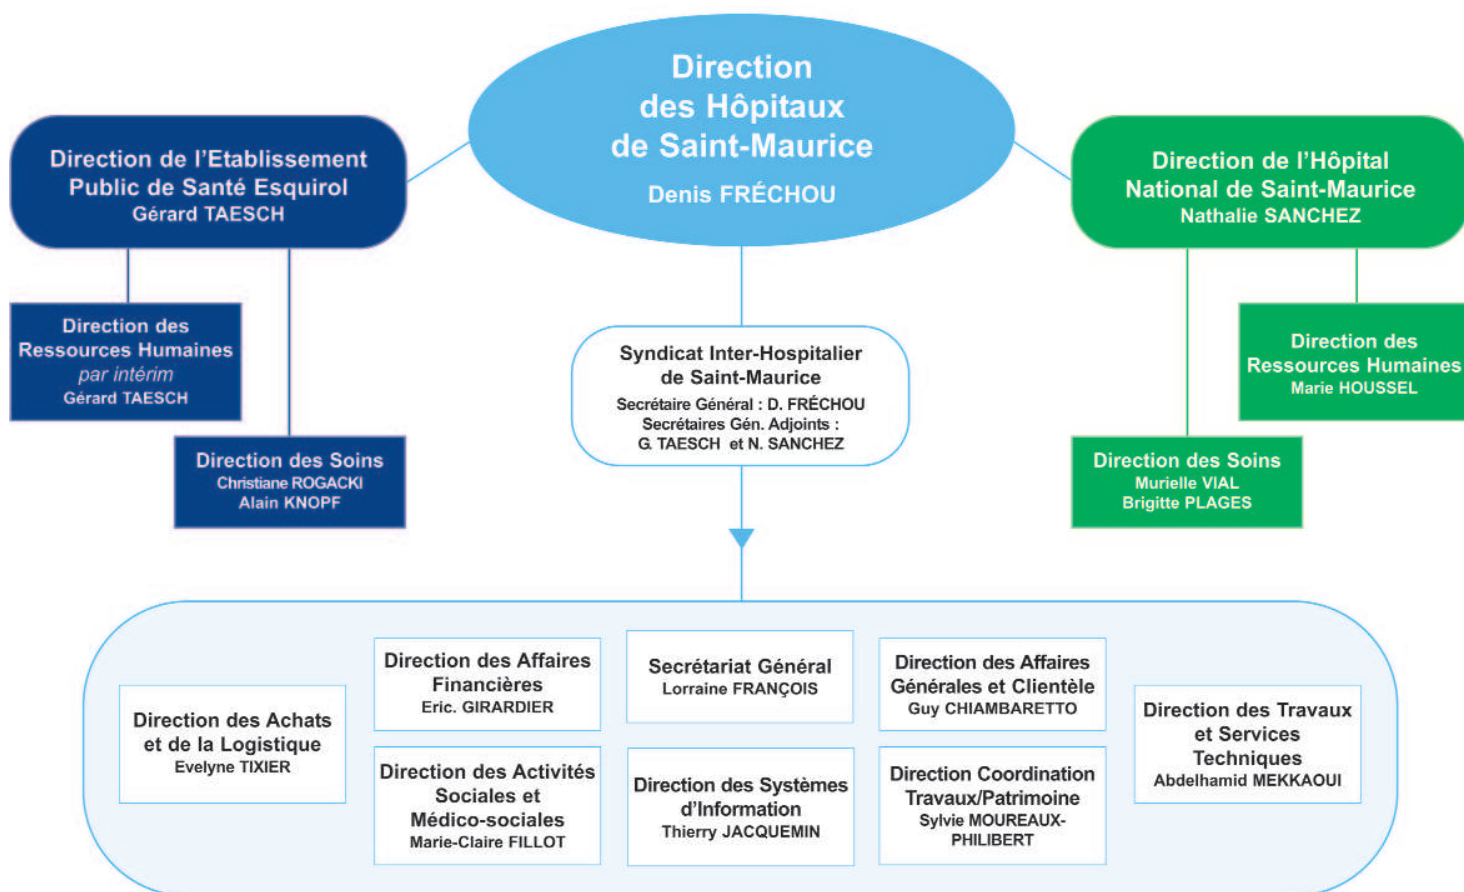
Direction des Hôpitaux de Saint-Maurice
Denis FRÉCHOU

Direction de l'Etablissement Public de Santé Esquirol
Gérard TAESCH

Direction des Ressources Humaines
par intérim
Gérard TAESCH

Direction des Soins
Christiane ROGACKI
Alain KNOPF

Syndicat Inter-Hospitalier de Saint-Maurice
Secrétaire Général : D. FRÉCHOU
Secrétaires Gén. Adjoints :
G. TAESCH et N. SANCHEZ

Direction de l'Hôpital National de Saint-Maurice
Nathalie SANCHEZ

Direction des Ressources Humaines
Marie HOUSSEL

Direction des Soins
Murielle VIAL
Brigitte PLAGES

Direction des Achats et de la Logistique
Evelyne TIXIER

Direction des Affaires Financières
Eric. GIRARDIER

Direction des Activités Sociales et Médico-sociales
Marie-Claire FILLOT

Secrétariat Général
Lorraine FRANÇOIS

Direction des Systèmes d'Information
Thierry JACQUEMIN

Direction des Affaires Générales et Clientèle
Guy CHIAMBARETTO

Direction Coordination Travaux/Patrimoine
Sylvie MOUREAUX-PHILIBERT

Direction des Travaux et Services Techniques
Abdelhamid MEKKAOUI